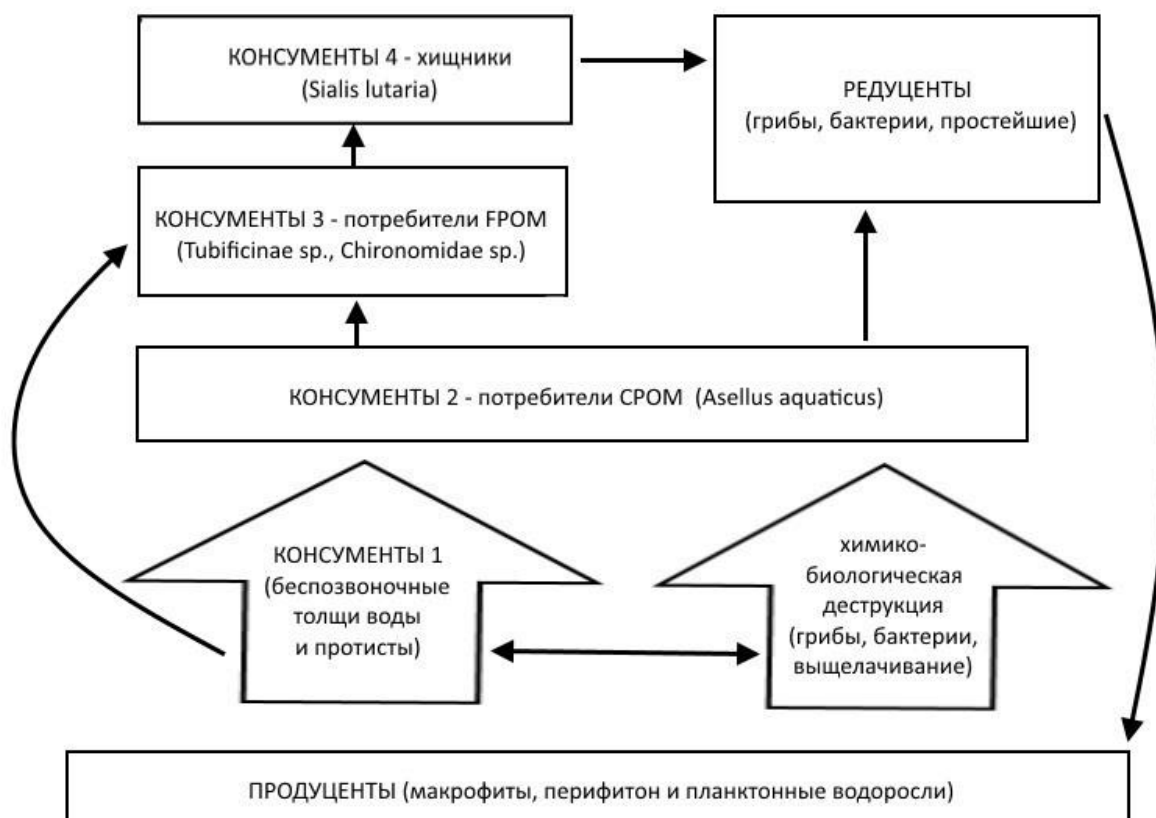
КОНСУМЕНТЫ 4 - хищники
(Sialis lutaria)

РЕДУЦЕНТЫ
(грибы, бактерии, простейшие)

КОНСУМЕНТЫ 3 - потребители FPOM
(Tubificinae sp., Chironomidae sp.)

КОНСУМЕНТЫ 2 - потребители CPOM (Asellus aquaticus)

КОНСУМЕНТЫ 1
(беспозвоночные толщи воды и протисты)

химико-биологическая деструкция
(грибы, бактерии, выщелачивание)

ПРОДУЦЕНТЫ (макрофиты, перифитон и планктонные водоросли)